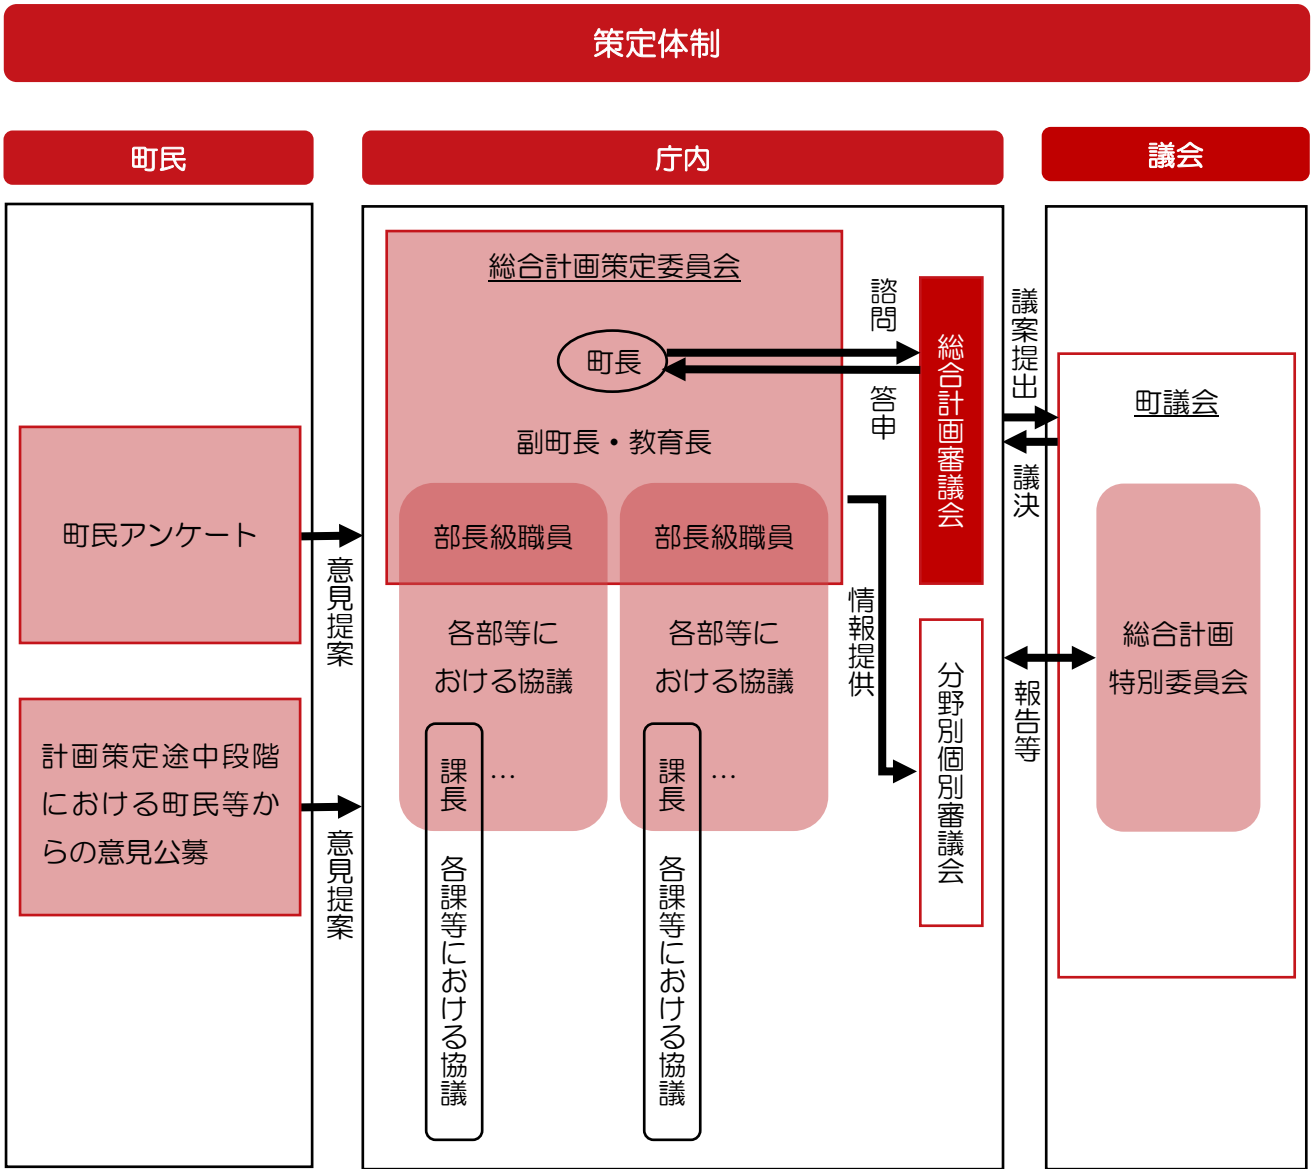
策定体制

町民

庁内

議会

町民アンケート

意見提案

計画策定途中段階における町民等からの意見公募

意見提案

総合計画策定委員会

町長

副町長・教育長

部長級職員

各部等における協議

課長

…

各課等における協議

部長級職員

各部等における協議

課長

…

各課等における協議

諮問

答申

総合計画審議会

情報提供

分野別個別審議会

議案提出

議決

報告等

町議会

総合計画特別委員会